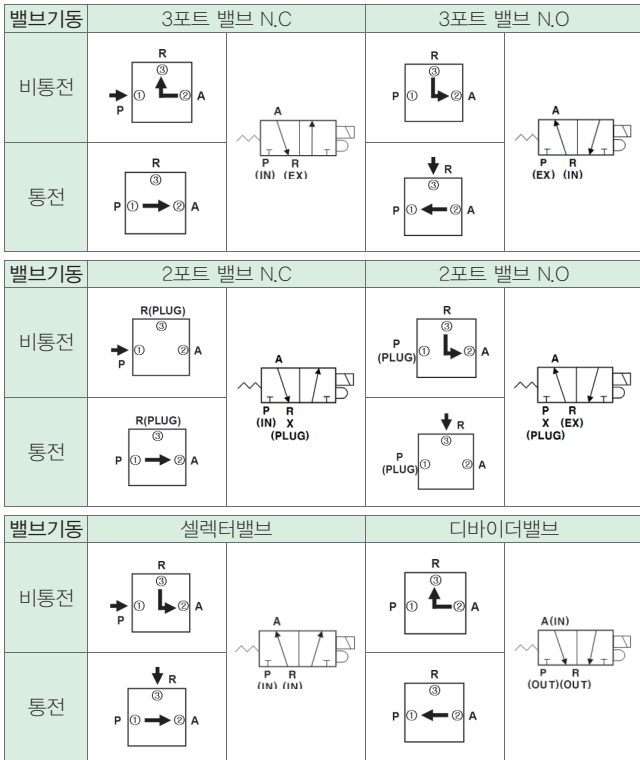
| 밸브기동 | 3포트 밸브 N.C | | 3포트 밸브 N.O | |
|---|---|---|---|---|
| 비통전 | R ③ P ① ② A | A P (IN) R (EX) | R ③ P ① ② A | A P (EX) R (IN) |
| 통전 | R ③ P ① ② A | | R ③ P ① ② A | |

| 밸브기동 | 2포트 밸브 N.C | | 2포트 밸브 N.O | |
|---|---|---|---|---|
| 비통전 | R(PLUG) ③ P ① ② A | A P (IN) R X (PLUG) | R ③ P (PLUG) ① ② A | A P X (PLUG) R (EX) |
| 통전 | R(PLUG) ③ P ① ② A | | R ③ P (PLUG) ① ② A | |

| 밸브기동 | 셀렉터밸브 | | 디바이더밸브 | |
|---|---|---|---|---|
| 비통전 | R ③ P ① ② A | A P (IN) R (IN) | R ③ P ① ② A | A(IN) P (OUT) R (OUT) |
| 통전 | R ③ P ① ② A | | R ③ P ① ② A | |